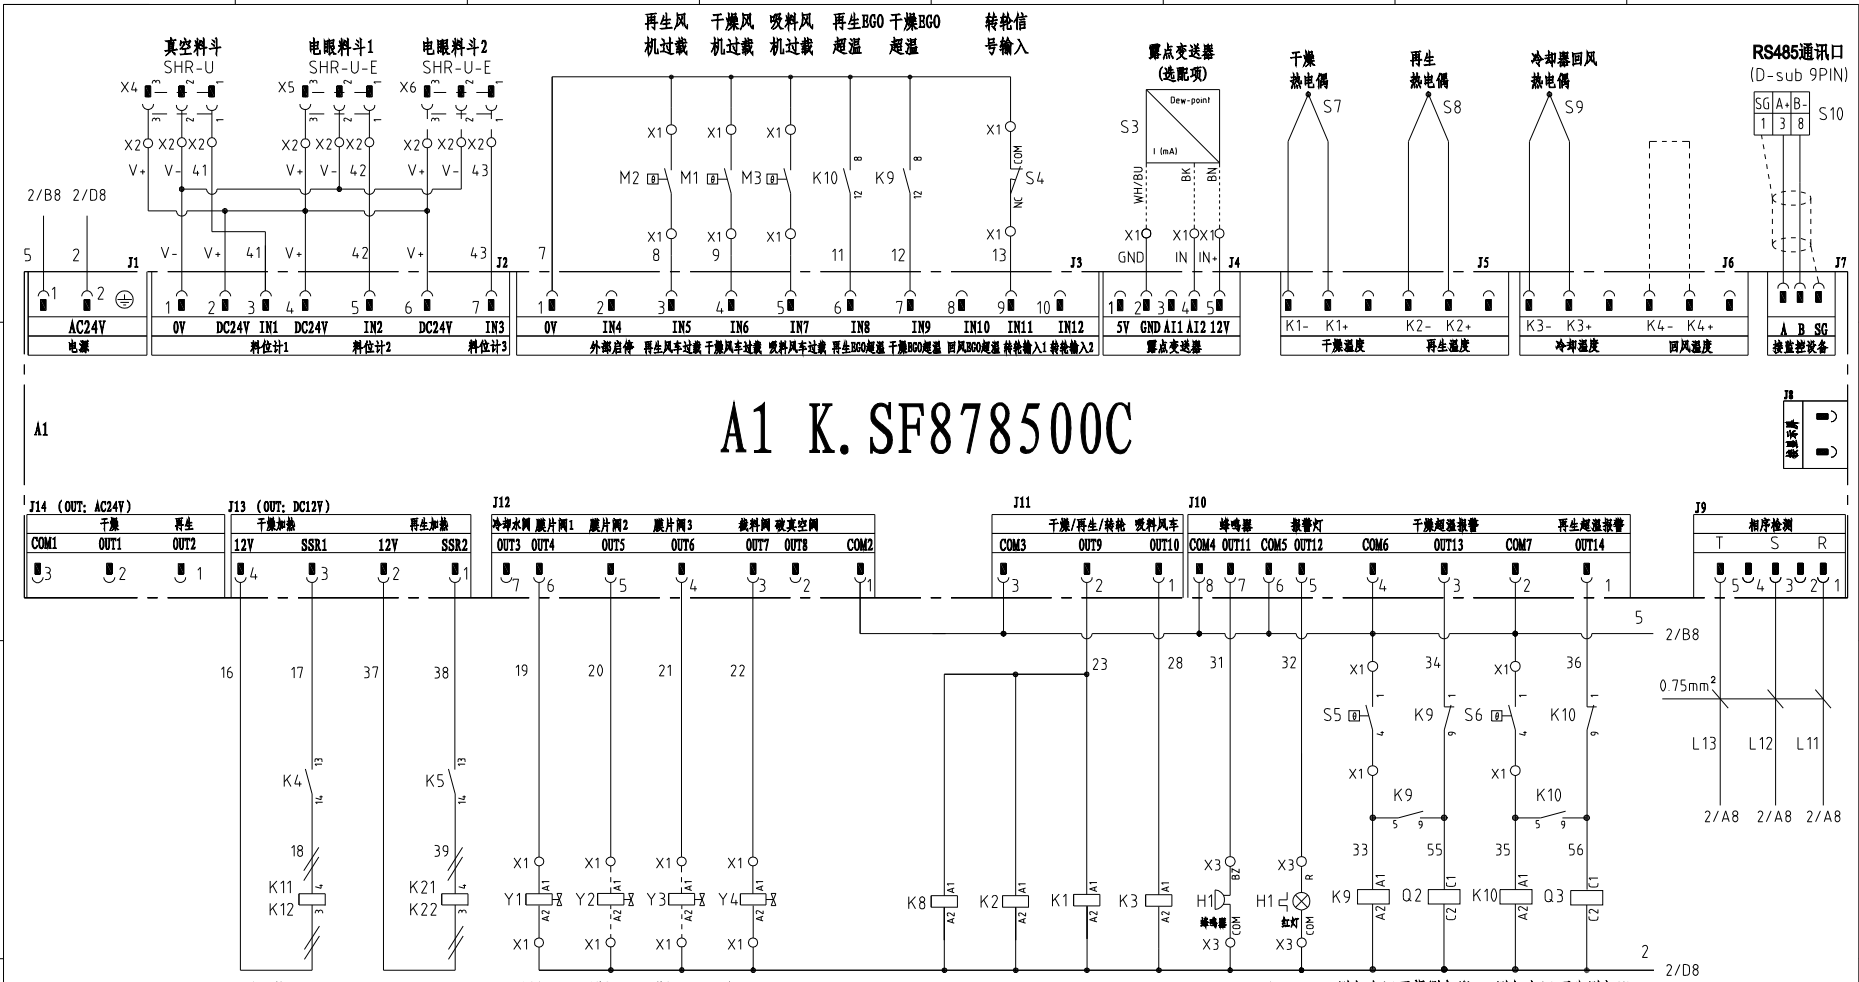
真空料斗
SHR-U
电眼料斗1
SHR-U-E
电眼料斗2
SHR-U-E
再生风机过载
干燥风机过载
吸料风机过载
再生EGO超温
干燥EGO超温
转轮信号输入
露点变送器
(选配项)
干燥热电偶
再生热电偶
冷却器回风热电偶
RS485通讯口
(D-sub 9PIN)

X4 X5 X6
X2 X2 X2 X2 X2 X2 X2 X2 X2
V+ V- 41 V+ V- 42 V+ V- 43
2/B8 2/D8
X1 X1 X1 X1 X1
M2 M1 M3 K10 K9 S4
X1 X1 X1 X1
8 9 11 12 13
S3 Dew-point I (mA) WH/BU BK BN
X1 X1 X1
GND IN IN+
S7 S8 S9
SG A+ B- 1 3 8 S10

5 2 J1
V- V+ 41 V+ 42 V+ 43 J2
7 J3 J4 J5 J6 J7

| 1 | 2 | ⏚ |
|---|---|---|
| AC24V | | |
| 电源 | | |

| 1 | 2 | 3 | 4 | 5 | 6 | 7 |
|---|---|---|---|---|---|---|
| 0V | DC24V | IN1 | DC24V | IN2 | DC24V | IN3 |
| 料位计1 | | | 料位计2 | | | 料位计3 |

| 1 | 2 | 3 | 4 | 5 | 6 | 7 | 8 | 9 | 10 |
|---|---|---|---|---|---|---|---|---|---|
| 0V | IN4 | IN5 | IN6 | IN7 | IN8 | IN9 | IN10 | IN11 | IN12 |
| 外部启停 | 再生风车过载 | 干燥风车过载 | 吸料风车过载 | 再生EGO超温 | 干燥EGO超温 | 回风EGO超温 | 转轮输入1 | 转轮输入2 | |

| 1 | 2 | 3 | 4 | 5 |
|---|---|---|---|---|
| 5V | GND | AI1 | AI2 | 12V |
| 露点变送器 | | | | |

K1- K1+ K2- K2+
干燥温度 再生温度
K3- K3+ K4- K4+
冷却温度 回风温度
A B SG
接监控设备

A1
A1 K.SF878500C
J8

J14 (OUT: AC24V)
干燥 再生
COM1 OUT1 OUT2
3 2 1
J13 (OUT: DC12V)
干燥加热 再生加热
12V SSR1 12V SSR2
4 3 2 1
J12
冷却水阀 膜片阀1 膜片阀2 膜片阀3 接料阀 破真空阀
OUT3 OUT4 OUT5 OUT6 OUT7 OUT8 COM2
7 6 5 4 3 2 1
J11
干燥/再生/转轮 吸料风车
COM3 OUT9 OUT10
3 2 1
J10
蜂鸣器 报警灯 干燥超温报警 再生超温报警
COM4 OUT11 COM5 OUT12 COM6 OUT13 COM7 OUT14
8 7 6 5 4 3 2 1
J9
相序检测
T S R
5 4 3 2 1

5 2/B8
16 17 37 38 19 20 21 22 23 28 31 32 34 36
X1 X1
S5 K9 S6 K10
X1 X1
K9 K10
K4 K5
18 39
K11 K12 K21 K22
X1 X1 X1 X1
Y1 Y2 Y3 Y4
X1 X1 X1 X1
K8 K2 K1 K3
X3 X3
H1 蜂鸣器 H1 红灯
X3 X3
33 55 35 56
K9 Q2 K10 Q3
0.75mm$^2$
L13 L12 L11
2/A8 2/A8 2/A8
2 2/D8